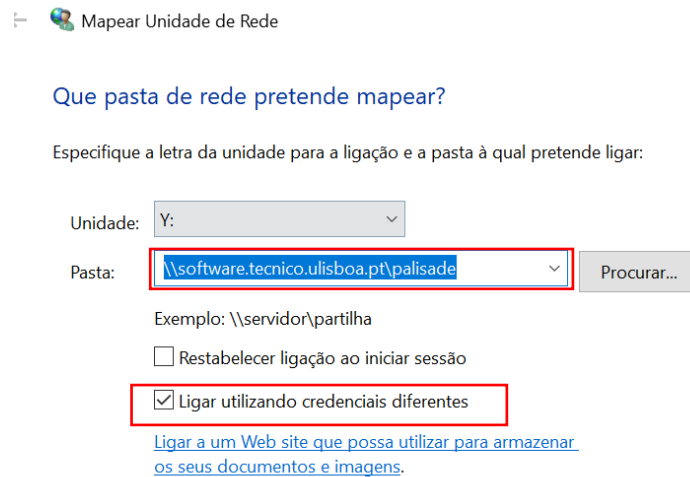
Mapear Unidade de Rede

Que pasta de rede pretende mapear?

Especifique a letra da unidade para a ligação e a pasta à qual pretende ligar:

Unidade: Y:

Pasta: \\software.tecnico.ulisboa.pt\palisade

Procurar...

Exemplo: \\servidor\partilha

Restabelecer ligação ao iniciar sessão

Ligar utilizando credenciais diferentes

Ligar a um Web site que possa utilizar para armazenar os seus documentos e imagens.